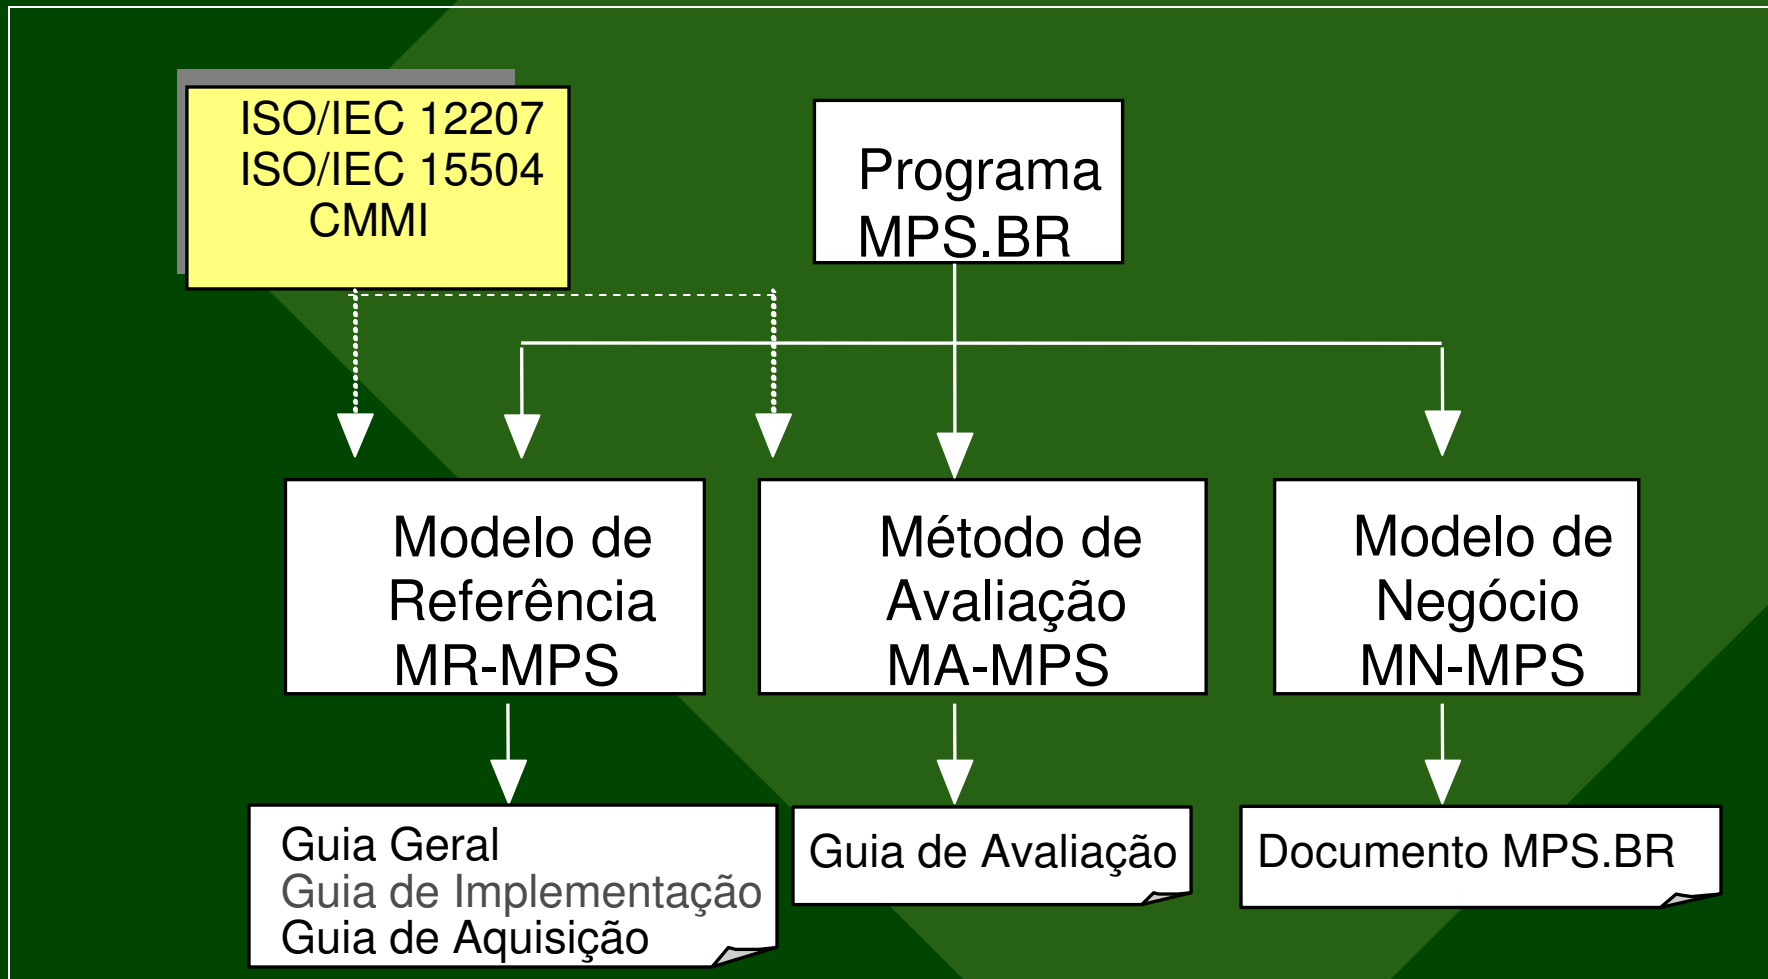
ISO/IEC 12207
ISO/IEC 15504
CMMI

Programa
MPS.BR

Modelo de
Referência
MR-MPS

Método de
Avaliação
MA-MPS

Modelo de
Negócio
MN-MPS

Guia Geral
Guia de Implementação
Guia de Aquisição

Guia de Avaliação

Documento MPS.BR